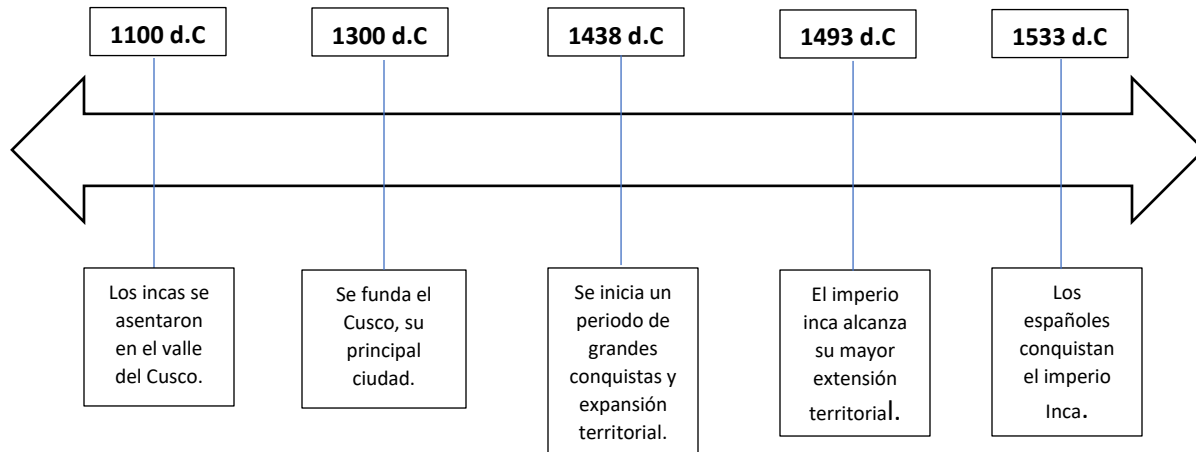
1100 d.C

Los incas se asentaron en el valle del Cusco.

1300 d.C

Se funda el Cusco, su principal ciudad.

1438 d.C

Se inicia un periodo de grandes conquistas y expansión territorial.

1493 d.C

El imperio inca alcanza su mayor extensión territorial.

1533 d.C

Los españoles conquistan el imperio Inca.